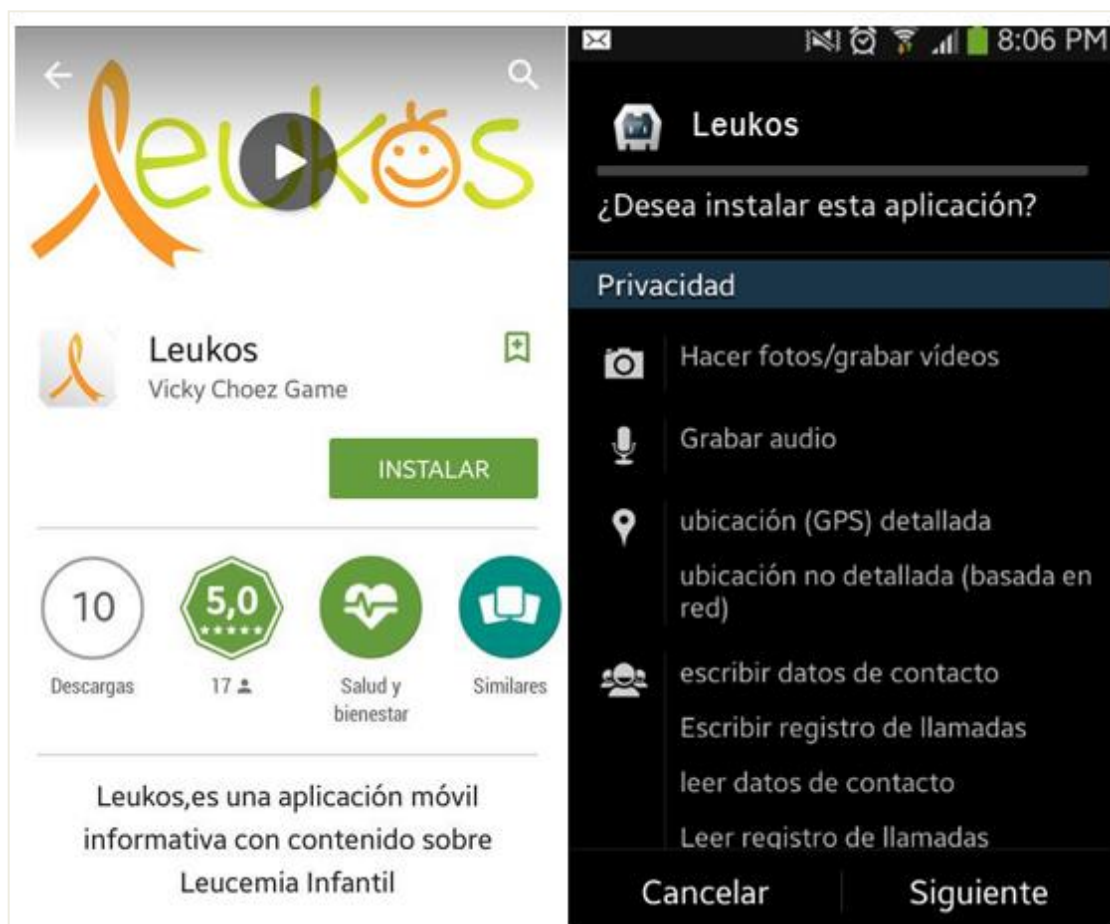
leukos

Leukos
Vicky Choez Game

INSTALAR

10
Descargas

5,0
17

Salud y bienestar

Similares

Leukos,es una aplicación móvil informativa con contenido sobre Leucemia Infantil

8:06 PM

Leukos

¿Desea instalar esta aplicación?

Privacidad

Hacer fotos/grabar vídeos

Grabar audio

ubicación (GPS) detallada

ubicación no detallada (basada en red)

escribir datos de contacto

Escribir registro de llamadas

leer datos de contacto

Leer registro de llamadas

Cancelar

Siguiente